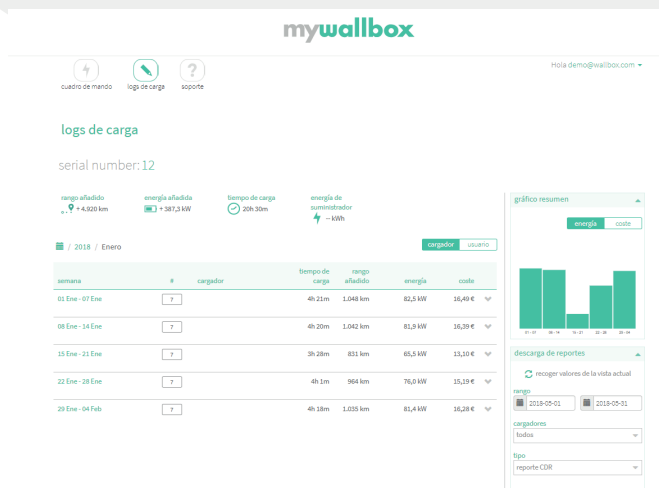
mywallbox

Hola demo@wallbox.com

cuadro de mando logs de carga soporte

logs de carga

serial number: 12

rango añadido
+ 4.920 km

energía añadida
+ 387,3 kW

tiempo de carga
20h 30m

energía de suministrador
-- kWh

/ 2018 / Enero

cargador usuario

| semana | # | cargador | tiempo de carga | rango añadido | energía | coste |
|---|---|---|---|---|---|---|
| 01 Ene - 07 Ene | 7 | | 4h 21m | 1.048 km | 82,5 kW | 16,49 € |
| 08 Ene - 14 Ene | 7 | | 4h 20m | 1.042 km | 81,9 kW | 16,39 € |
| 15 Ene - 21 Ene | 7 | | 3h 28m | 831 km | 65,5 kW | 13,10 € |
| 22 Ene - 28 Ene | 7 | | 4h 1m | 964 km | 76,0 kW | 15,19 € |
| 29 Ene - 04 Feb | 7 | | 4h 18m | 1.035 km | 81,4 kW | 16,28 € |

gráfico resumen

energía coste

01 - 07 08 - 14 15 - 21 22 - 28 29 - 04

descarga de reportes

recoger valores de la vista actual

rango
2018-05-01 2018-05-31

cargadores
todos

tipo
reporte CDR